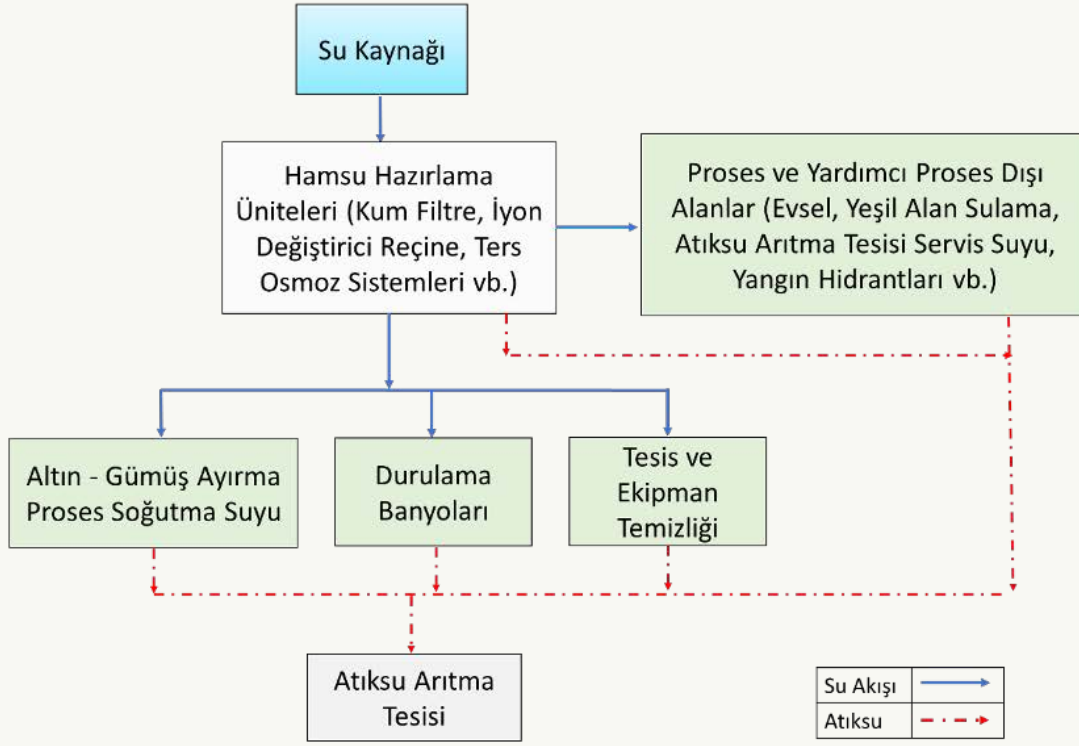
Su Kaynağı

Hamsu Hazırlama Üniteleri (Kum Filtre, İyon Değiştirici Reçine, Ters Osmoz Sistemleri vb.)

Proses ve Yardımcı Proses Dışı Alanlar (Evsel, Yeşil Alan Sulama, Atıksu Arıtma Tesisi Servis Suyu, Yangın Hidrantları vb.)

Altın - Gümüş Ayırma Proses Soğutma Suyu

Durulama Banyoları

Tesis ve Ekipman Temizliği

Atıksu Arıtma Tesisi

| Su Akışı | |
|---|---|
| Atıksu | |